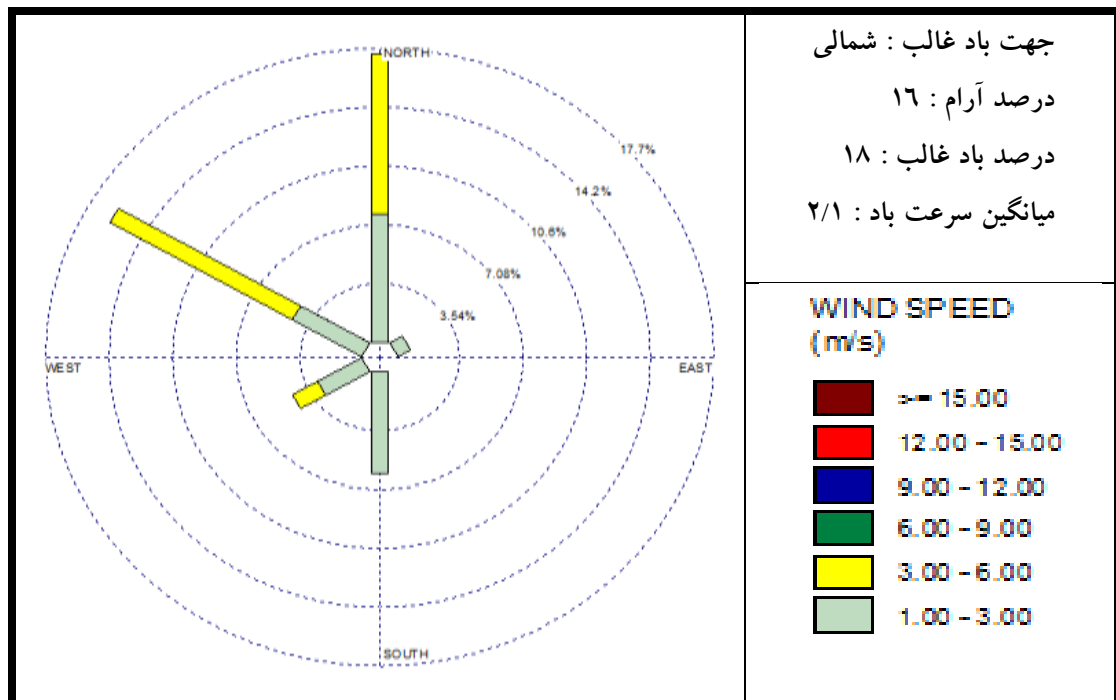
NORTH
17.7%
14.2%
10.6%
7.08%
3.54%
WEST
EAST
SOUTH

جهت باد غالب : شمالی
درصد آرام : ۱۶
درصد باد غالب : ۱۸
میانگین سرعت باد : ۲/۱

WIND SPEED
(m/s)
>= 15.00
12.00 - 15.00
9.00 - 12.00
6.00 - 9.00
3.00 - 6.00
1.00 - 3.00